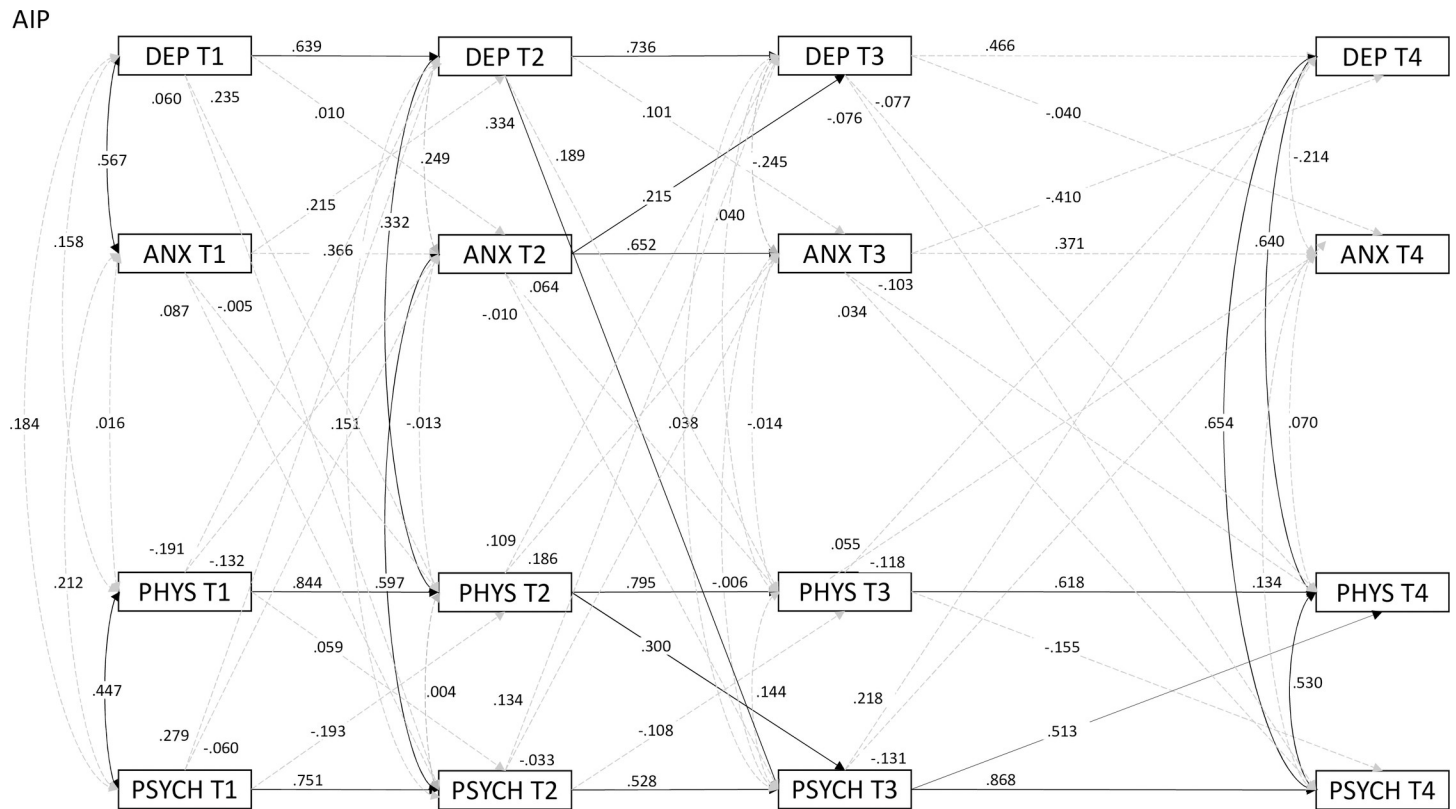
AIP

DEP T1
.639
DEP T2
.736
DEP T3
.466
DEP T4

.060
.235
.010
.334
.189
.101
-.077
-.076
-.040
.567
.249
-.245
-.214
.215
.332
.215
.040
-.410
.158
ANX T1
.366
ANX T2
.652
ANX T3
.371
.640
ANX T4
.064
-.103
.087
-.005
-.010
.034

.184
.016
.151
-.013
.038
-.014
.654
.070

-.191
.109
.055
-.132
.186
-.118
.212
PHYS T1
.844
.597
PHYS T2
.795
-.006
PHYS T3
.618
.134
PHYS T4
.059
.300
-.155
.447
.004
.134
.144
.218
.530
.279
-.193
-.108
.513
-.060
-.033
-.131
PSYCH T1
.751
PSYCH T2
.528
PSYCH T3
.868
PSYCH T4